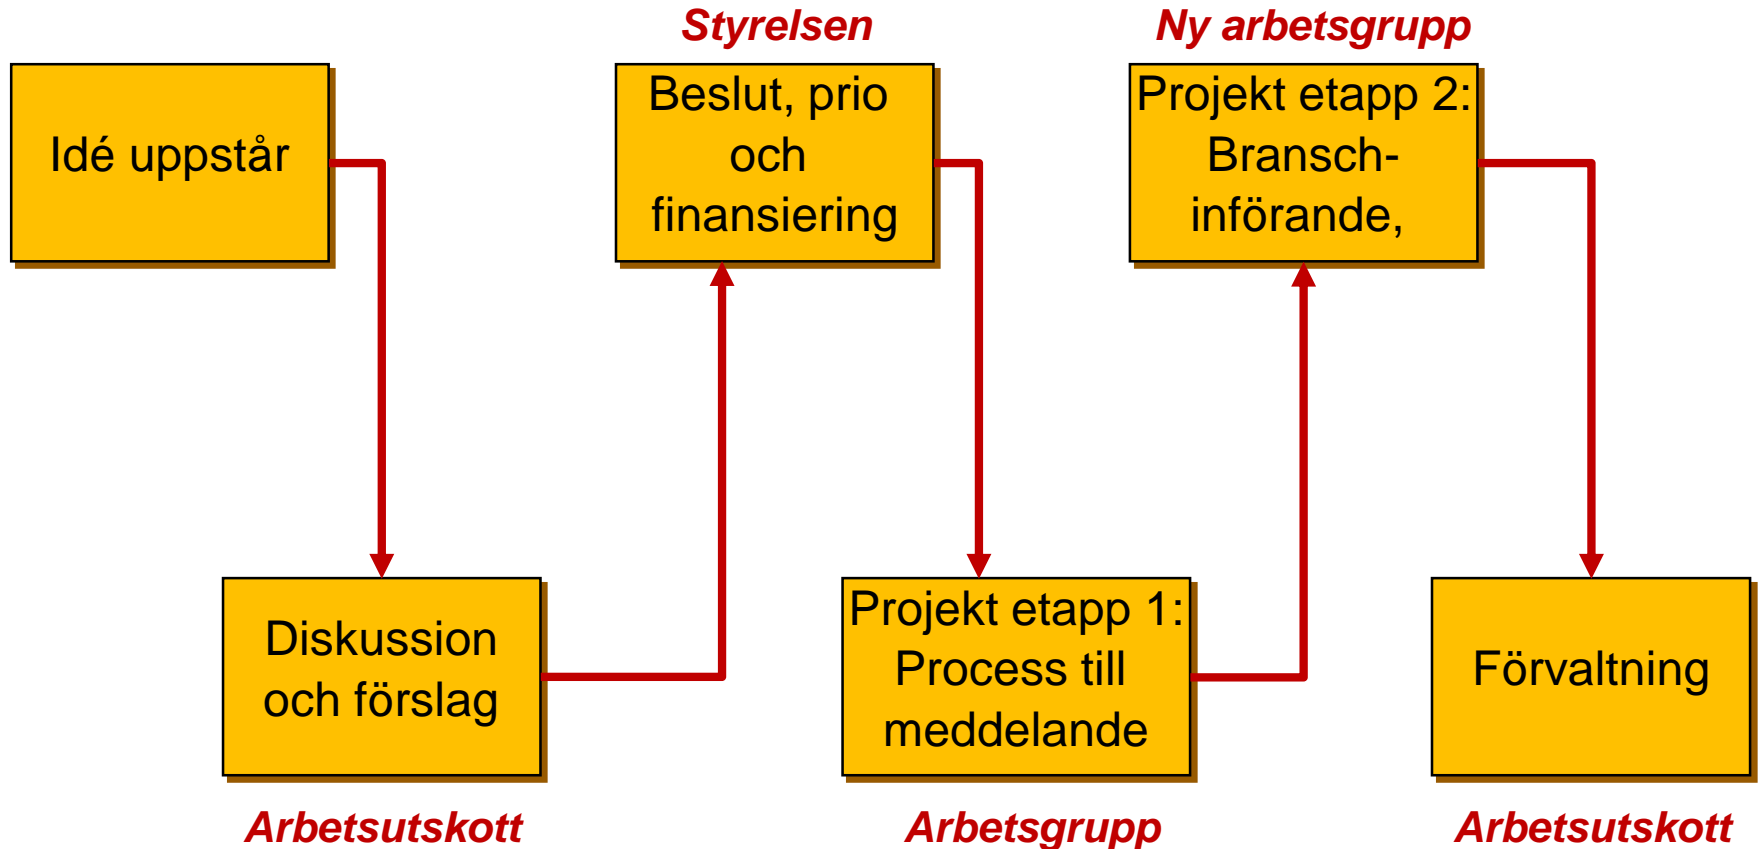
Styrelsen

Ny arbetsgrupp

Idé uppstår

Beslut, prio och finansiering

Projekt etapp 2: Bransch-införande,

Diskussion och förslag

Projekt etapp 1: Process till meddelande

Förvaltning

Arbetsutskott

Arbetsgrupp

Arbetsutskott